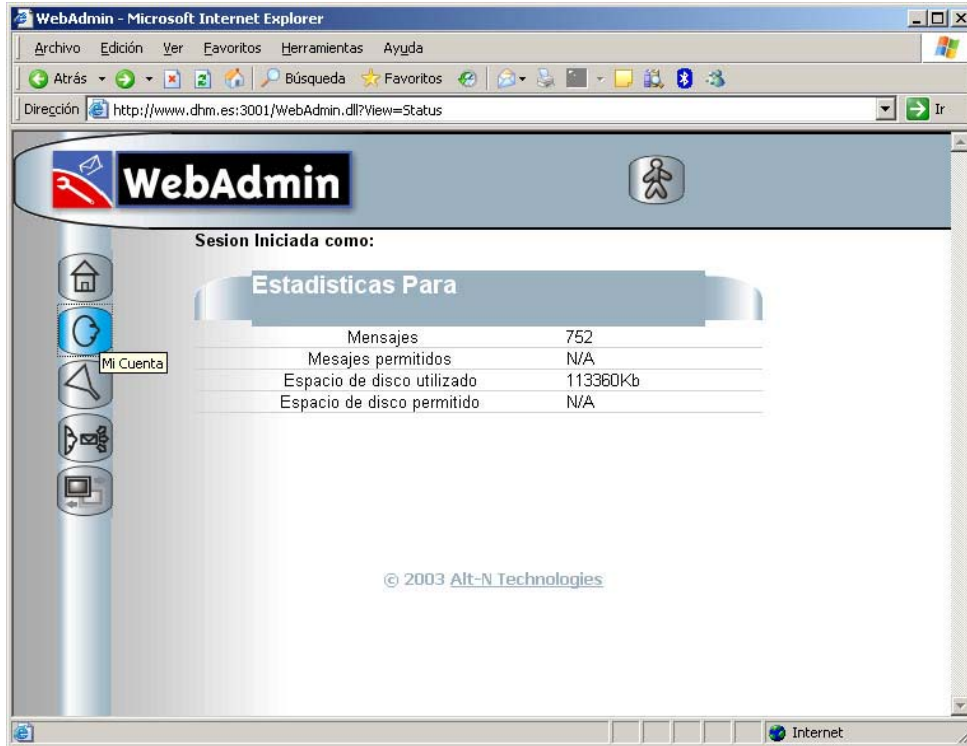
WebAdmin - Microsoft Internet Explorer

Archivo Edición Ver Favoritos Herramientas Ayuda

Atrás Búsqueda Favoritos

Dirección http://www.dhm.es:3001/WebAdmin.dll?View=Status Ir

WebAdmin

Sesion Iniciada como:

Mi Cuenta

Estadisticas Para

| | |
|---|---|
| Mensajes | 752 |
| Mesajes permitidos | N/A |
| Espacio de disco utilizado | 113360Kb |
| Espacio de disco permitido | N/A |

© 2003 Alt-N Technologies

Internet